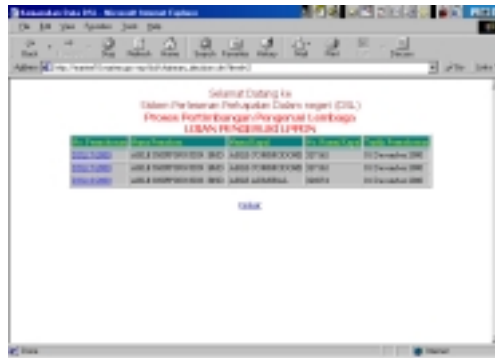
Selamat Datang ke
Sistem Perlesenan Pengangkutan Dalam negeri (DSL)
Proses Pertimbangan Pengawal Lembaga
LOBAN PENGURUS LPPDN

| No. Permohonan | Nama Syarikat | Nama Lejar | No. Daftar Lejar | Tarikh Permohonan |
|---|---|---|---|---|
| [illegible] | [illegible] | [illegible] | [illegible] | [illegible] |
| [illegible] | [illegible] | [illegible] | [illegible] | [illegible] |
| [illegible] | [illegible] | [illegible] | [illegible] | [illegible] |

Keluar